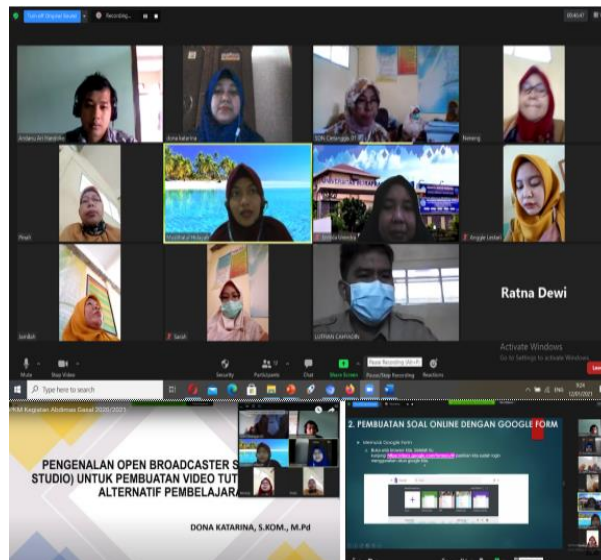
Turn off Original Sound

Recording...

Gallery

Ardanu Ari Handoko

Aina Katarina

SDN Cempaka 07

Nanang

Pinah

Khairunnisa Hidayah

Ratna Dewi

Anggie Lestari

Jumbiah

Sarah

LUTFIAN CAHYADIN

Ratna Dewi

Mute

Stop Video

Security

Participants

Chat

Share Screen

Pause/Stop Recording

Reactions

Pause Recording (Alt+P)

Activate Windows

Go to Settings to activate Windows.

Leave

Type here to search

PKM Kegiatan Abdimas Ganjil 2020/2021

PENGENALAN OPEN BROADCASTER S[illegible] STUDIO) UNTUK PEMBUATAN VIDEO TUT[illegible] ALTERNATIF PEMBELAJARA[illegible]

DONA KATARINA, S.KOM., M.Pd

2. PEMBUATAN SOAL ONLINE DENGAN GOOGLE FORM

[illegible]